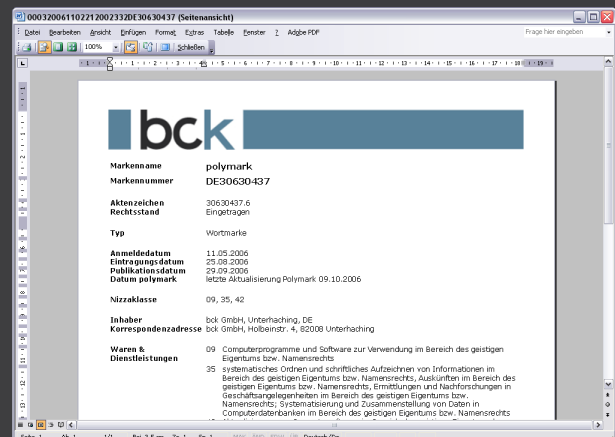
0003200611022120023320E30630437 (Seitenansicht)

Datei Bearbeiten Ansicht Einfügen Format Extras Tabelle Fenster ? Adobe PDF

Frage hier eingeben

100% Schließen

bck

| | |
|---|---|
| Markenname | polymark |
| Markennummer | DE30630437 |
| Aktenzeichen | 30630437.6 |
| Rechtsstand | Eingetragen |
| Typ | Wortmarke |
| Anmeldedatum | 11.05.2006 |
| Eintragungsdatum | 25.08.2006 |
| Publikationsdatum | 29.09.2006 |
| Datum polymark | letzte Aktualisierung Polymark 09.10.2006 |
| Nizzaklasse | 09, 35, 42 |
| Inhaber | bck GmbH, Unterhaching, DE |
| Korrespondenzadresse | bck GmbH, Holbeinstr. 4, 82008 Unterhaching |
| Waren & Dienstleistungen | 09 Computerprogramme und Software zur Verwendung im Bereich des geistigen Eigentums bzw. Namensrechts<br>35 systematisches Ordnen und schriftliches Aufzeichnen von Informationen im Bereich des geistigen Eigentums bzw. Namensrechts, Auskünften im Bereich des geistigen Eigentums bzw. Namensrechts, Ermittlungen und Nachforschungen in Geschäftsangelegenheiten im Bereich des geistigen Eigentums bzw. Namensrechts; Systematisierung und Zusammenstellung von Daten in Computerdatenbanken im Bereich des geistigen Eigentums bzw. Namensrechts |

Seite 1 Ab 1 1/1 Bei 2,5 cm Ze 1 Sp 1 MAK ÄND ERW ÜB Deutsch (De